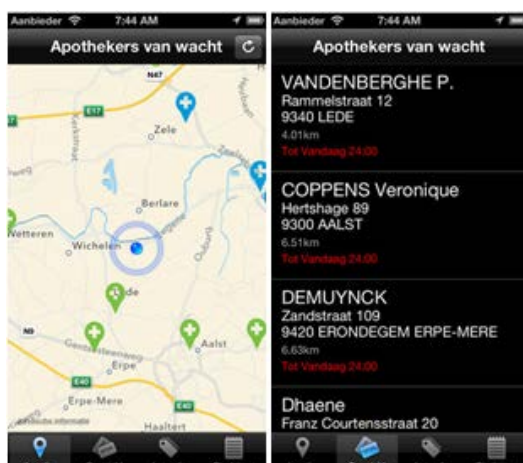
Aanbieder 7:44 AM

Apothekers van wacht

N47
E17
Zele
Berlare
Wetteren
Wichelen
Lede
N9
Erpe
Aalst
E40
Erpe-Mere
E40
Haaltert

Aanbieder 7:44 AM

Apothekers van wacht

VANDENBERGHE P.
Rammelstraat 12
9340 LEDE
4.01km
Tot Vandaag 24:00

COPPENS Veronique
Hertshage 89
9300 AALST
6.51km
Tot Vandaag 24:00

DEMUYNCK
Zandstraat 109
9420 ERONDEGEM ERPE-MERE
6.63km
Tot Vandaag 24:00

Dhaene
Franz Courtensstraat 20